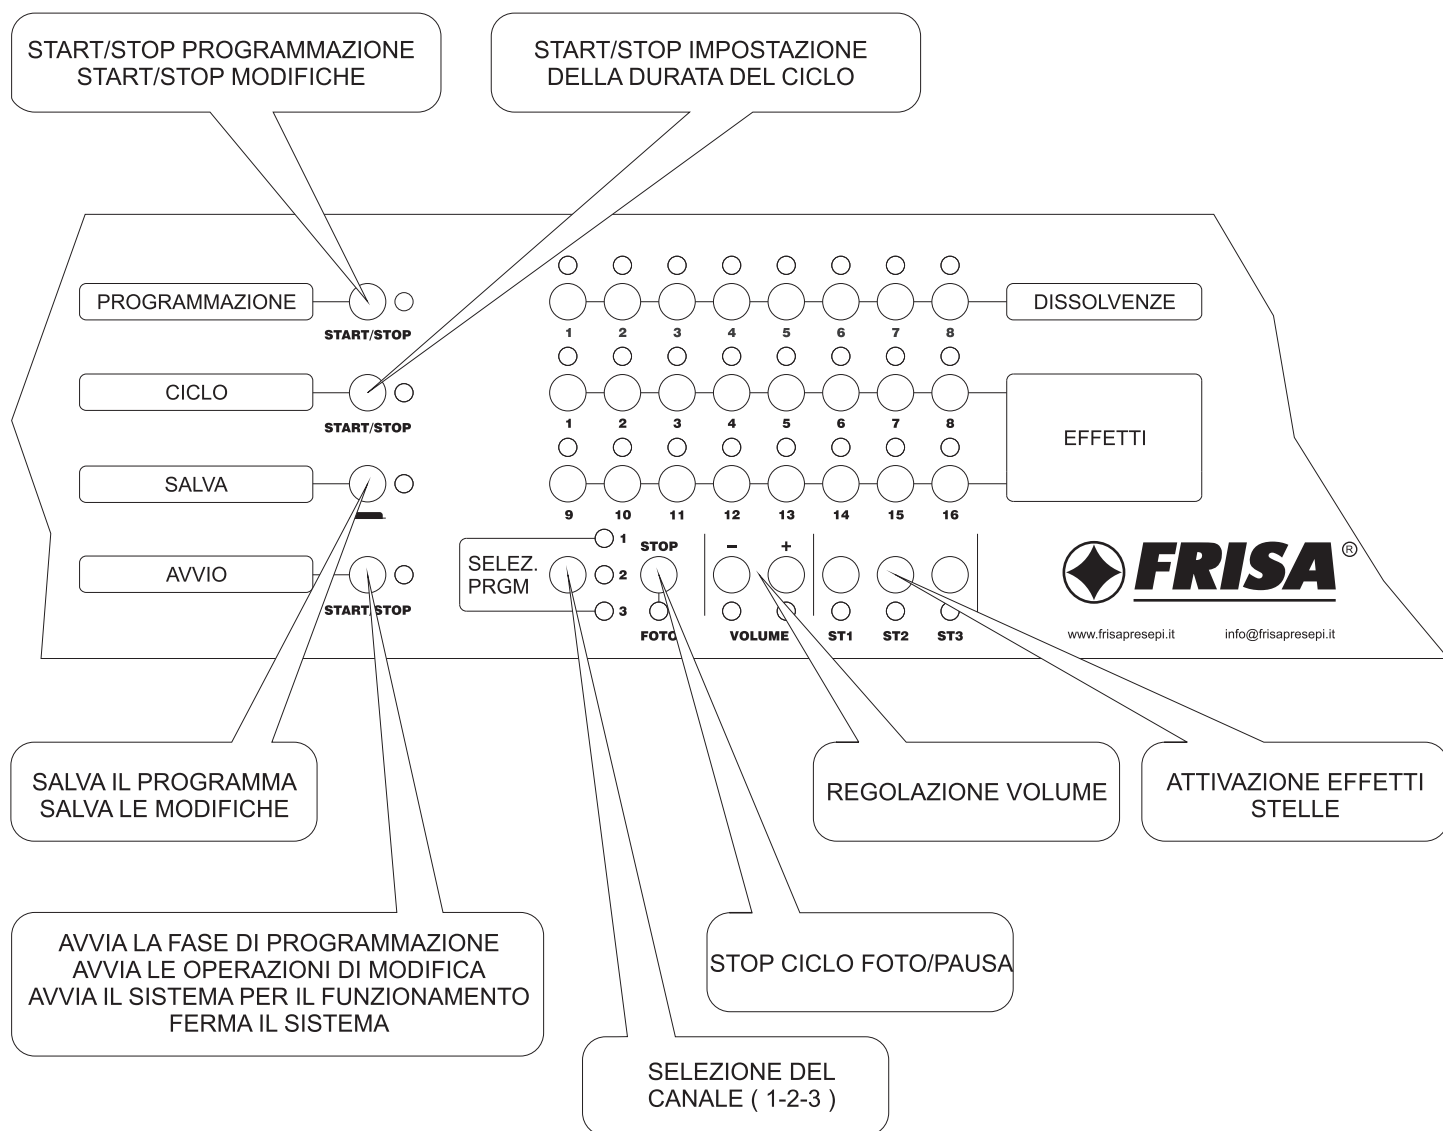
START/STOP PROGRAMMAZIONE
START/STOP MODIFICHE

START/STOP IMPOSTAZIONE
DELLA DURATA DEL CICLO

PROGRAMMAZIONE

START/STOP

CICLO

START/STOP

SALVA

AVVIO

START/STOP

1 2 3 4 5 6 7 8

DISSOLVENZE

1 2 3 4 5 6 7 8

EFFETTI

9 10 11 12 13 14 15 16

SELEZ.
PRGM

1
2
3

STOP

FOTO

–
+

VOLUME

ST1 ST2 ST3

FRISA®

www.frisapresepi.it info@frisapresepi.it

SALVA IL PROGRAMMA
SALVA LE MODIFICHE

REGOLAZIONE VOLUME

ATTIVAZIONE EFFETTI
STELLE

AVVIA LA FASE DI PROGRAMMAZIONE
AVVIA LE OPERAZIONI DI MODIFICA
AVVIA IL SISTEMA PER IL FUNZIONAMENTO
FERMA IL SISTEMA

STOP CICLO FOTO/PAUSA

SELEZIONE DEL
CANALE ( 1-2-3 )